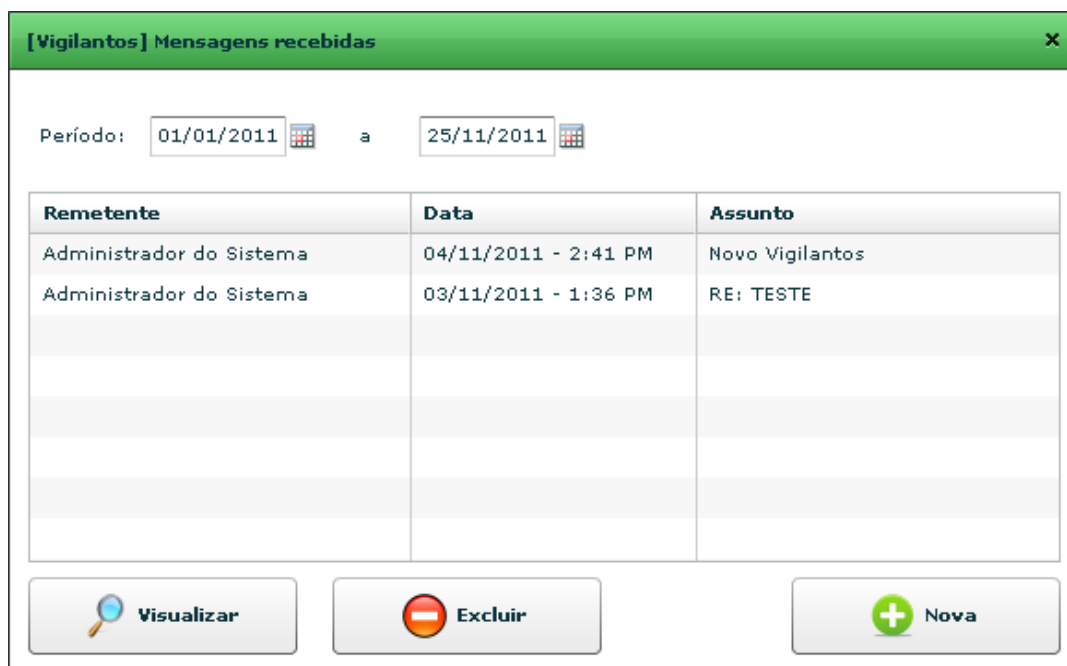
[Vigilantos] Mensagens recebidas

×

Período: 01/01/2011 a 25/11/2011

| Remetente | Data | Assunto |
|---|---|---|
| Administrador do Sistema | 04/11/2011 - 2:41 PM | Novo Vigilantos |
| Administrador do Sistema | 03/11/2011 - 1:36 PM | RE: TESTE |

Visualizar

Excluir

Nova